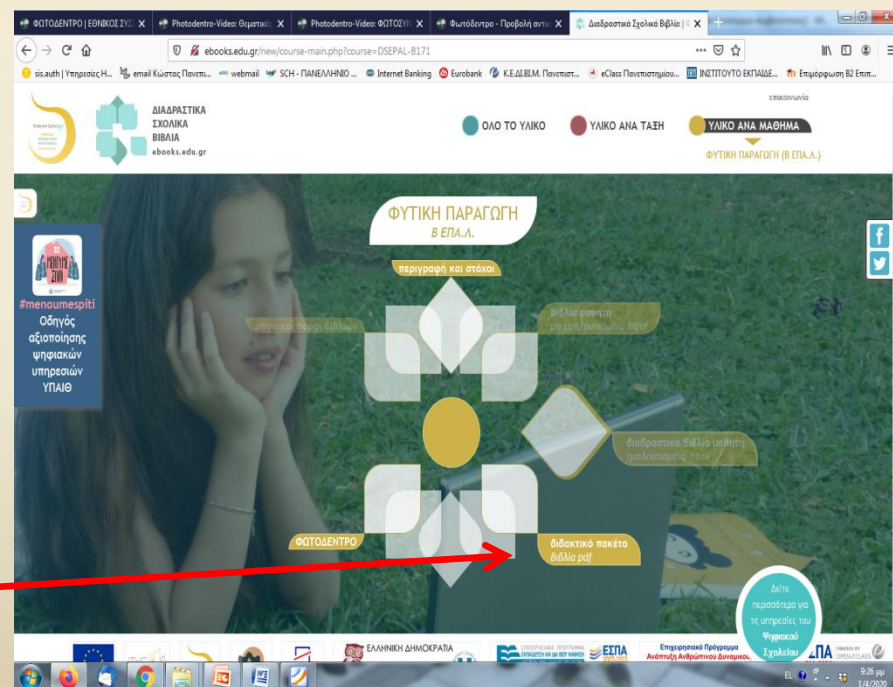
ΦΩΤΟΔΕΝΤΡΟ | ΕΘΝΙΚΟΣ ΣΥΣ | Photodentro-Video: Θεματικ | Photodentro-Video: ΦΩΤΟΣΥΝ | Φωτόδεντρο - Προβολή αντι | Διαδραστικά Σχολικά Βιβλία |

ebooks.edu.gr/new/course-main.php?course=DSEPAL-B171

sis.auth | Υπηρεσίες Η... | email Κώστας Πανετι... | webmail | SCH - ΠΑΝΕΛΛΗΝΙΟ ... | Internet Banking | Eurobank | Κ.Ε.ΔΙ.ΒΙ.Μ. Πανεπιστ... | eClass Πανεπιστημίου... | ΙΝΣΤΙΤΟΥΤΟ ΕΚΠΑΙΔΕ... | Επιμόρφωση Β2 Επιπ...

ΔΙΑΔΡΑΣΤΙΚΑ ΣΧΟΛΙΚΑ ΒΙΒΛΙΑ ebooks.edu.gr

επικοινωνία

ΟΛΟ ΤΟ ΥΛΙΚΟ

ΥΛΙΚΟ ΑΝΑ ΤΑΞΗ

ΥΛΙΚΟ ΑΝΑ ΜΑΘΗΜΑ

ΦΥΤΙΚΗ ΠΑΡΑΓΩΓΗ (Β ΕΠΑ.Λ.)

#menoumespiti
Οδηγός αξιοποίησης ψηφιακών υπηρεσιών ΥΠΑΙΘ

ΦΥΤΙΚΗ ΠΑΡΑΓΩΓΗ
Β ΕΠΑ.Λ.

περιγραφή και στόχοι

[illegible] βιβλίων

Βιβλίο μαθητή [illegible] html

διαδραστικό βιβλίο μαθητή εμπλουτισμένο html

ΦΩΤΟΔΕΝΤΡΟ

διδακτικό πακέτο
βιβλία pdf

Δείτε περισσότερα για τις υπηρεσίες του Ψηφιακού Σχολείου

ΕΛΛΗΝΙΚΗ ΔΗΜΟΚΡΑΤΙΑ

ΕΣΠΑ

Επιχειρησιακό Πρόγραμμα Ανάπτυξη Ανθρώπινου Δυναμικού

ΕΣΠΑ

EL 9:26 μμ 1/4/2020